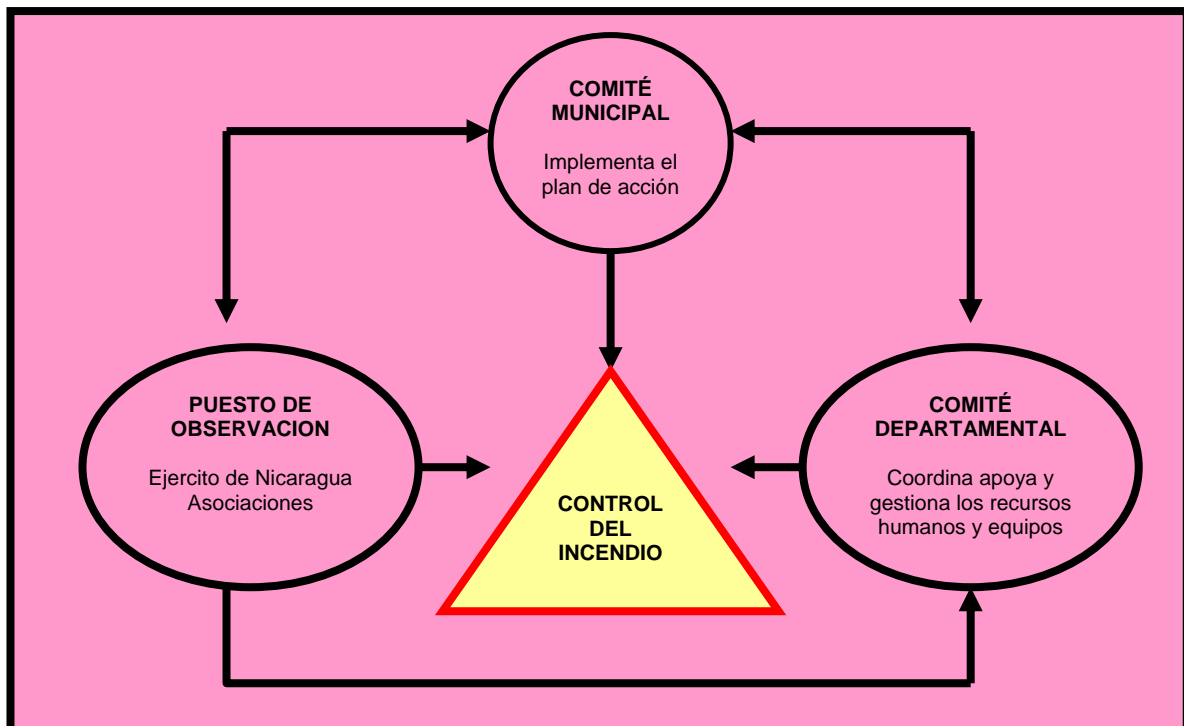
COMITÉ MUNICIPAL

Implementa el plan de acción

PUESTO DE OBSERVACION

Ejercito de Nicaragua Asociaciones

CONTROL DEL INCENDIO

COMITÉ DEPARTAMENTAL

Coordina apoya y gestiona los recursos humanos y equipos